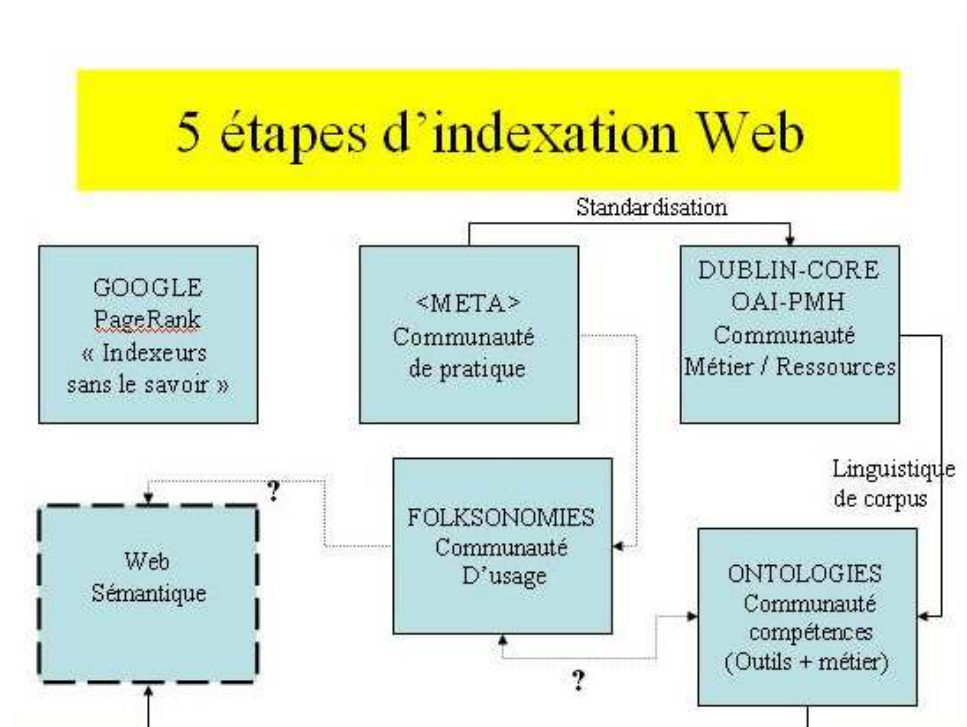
5 étapes d'indexation Web

Standardisation

GOOGLE
PageRank
« Indexeurs sans le savoir »

<META>
Communauté de pratique

DUBLIN-CORE
OAI-PMH
Communauté
Métier / Ressources

Linguistique de corpus

?

FOLKSONOMIES
Communauté
D'usage

Web
Sémantique

ONTOLOGIES
Communauté
compétences
(Outils + métier)

?